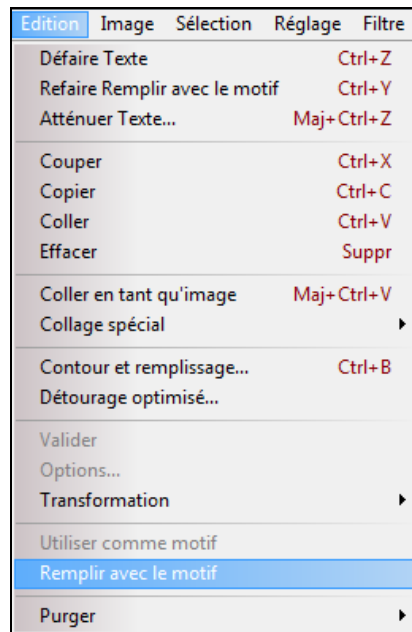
Edition Image Sélection Réglage Filtre

Défaire Texte Ctrl+Z
Refaire Remplir avec le motif Ctrl+Y
Atténuer Texte... Maj+Ctrl+Z

Couper Ctrl+X
Copier Ctrl+C
Coller Ctrl+V
Effacer Suppr

Coller en tant qu'image Maj+Ctrl+V
Collage spécial

Contour et remplissage... Ctrl+B
Détourage optimisé...

Valider
Options...
Transformation

Utiliser comme motif
Remplir avec le motif

Purger